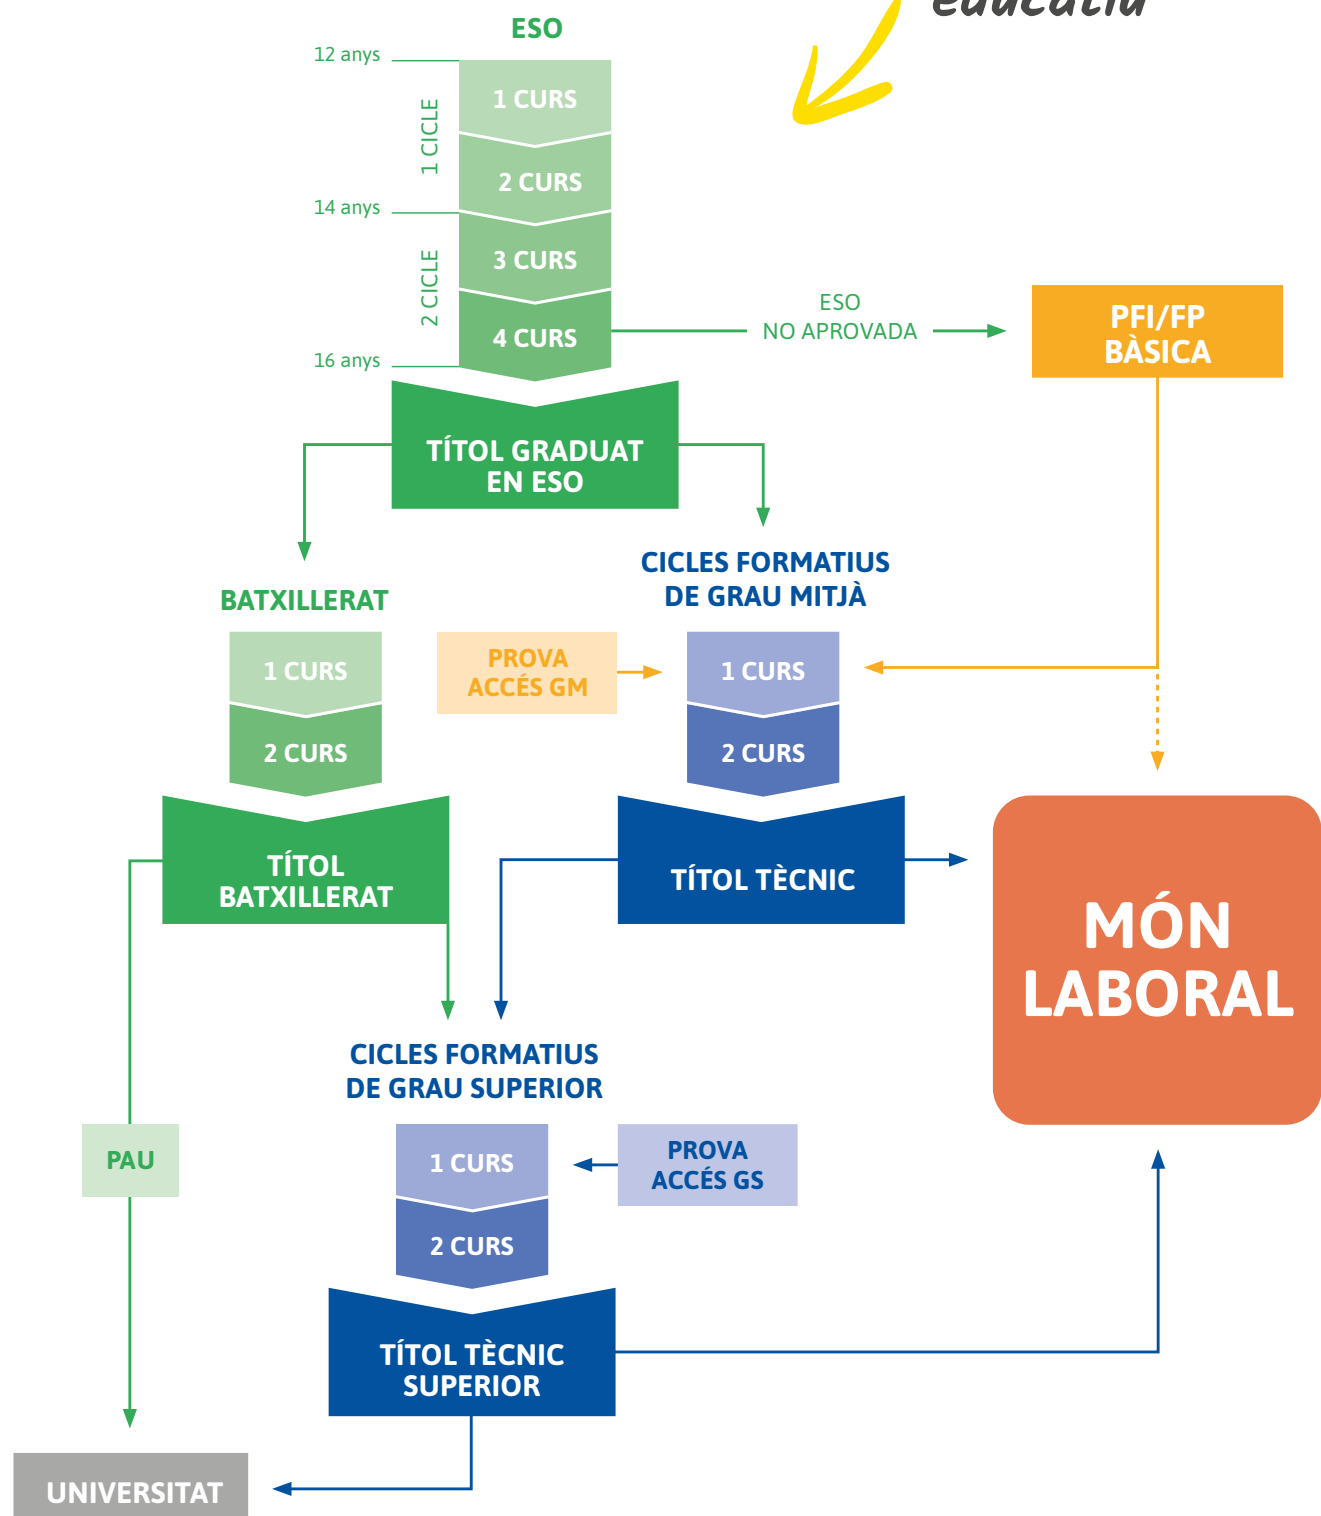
educatiu

ESO

12 anys

1 CICLE

1 CURS

2 CURS

14 anys

2 CICLE

3 CURS

4 CURS

16 anys

ESO
NO APROVADA

PFI/FP
BÀSICA

TÍTOL GRADUAT
EN ESO

BATXILLERAT

1 CURS

2 CURS

CICLES FORMATIUS
DE GRAU MITJÀ

PROVA
ACCÉS GM

1 CURS

2 CURS

TÍTOL
BATXILLERAT

TÍTOL TÈCNIC

MÓN
LABORAL

CICLES FORMATIUS
DE GRAU SUPERIOR

PAU

1 CURS

PROVA
ACCÉS GS

2 CURS

TÍTOL TÈCNIC
SUPERIOR

UNIVERSITAT